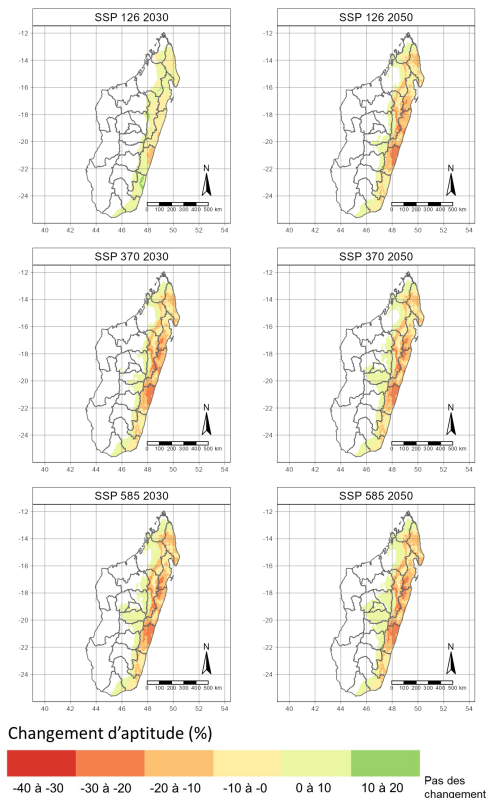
SSP 126 2030
-12
-14
-16
-18
-20
-22
-24
N
0 100 200 300 400 500 km
40 42 44 46 48 50 52 54

SSP 126 2050
-12
-14
-16
-18
-20
-22
-24
N
0 100 200 300 400 500 km
40 42 44 46 48 50 52 54

SSP 370 2030
-12
-14
-16
-18
-20
-22
-24
N
0 100 200 300 400 500 km
40 42 44 46 48 50 52 54

SSP 370 2050
-12
-14
-16
-18
-20
-22
-24
N
0 100 200 300 400 500 km
40 42 44 46 48 50 52 54

SSP 585 2030
-12
-14
-16
-18
-20
-22
-24
N
0 100 200 300 400 500 km
40 42 44 46 48 50 52 54

SSP 585 2050
-12
-14
-16
-18
-20
-22
-24
N
0 100 200 300 400 500 km
40 42 44 46 48 50 52 54

Changement d'aptitude (%)

| -40 à -30 | -30 à -20 | -20 à -10 | -10 à -0 | 0 à 10 | 10 à 20 | Pas des changement |